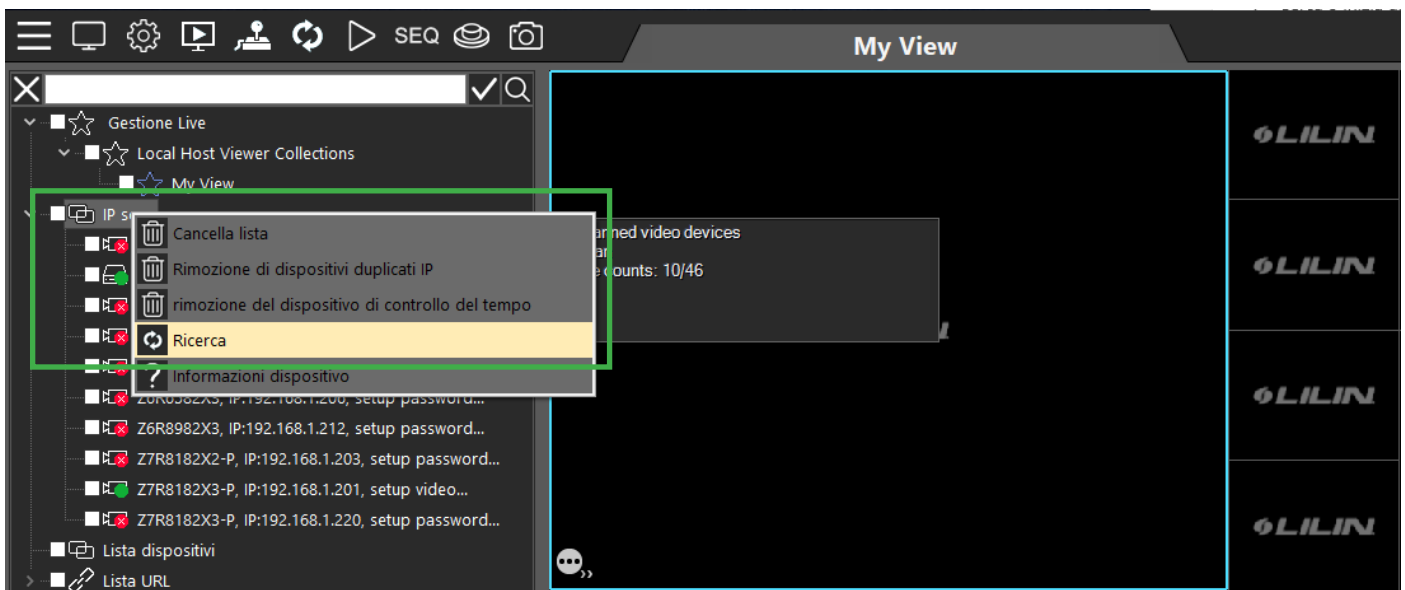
SEQ

My View

Gestione Live
Local Host Viewer Collections
My View
IP s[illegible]

Cancella lista
Rimozione di dispositivi duplicati IP
rimozione del dispositivo di controllo del tempo
Ricerca
Informazioni dispositivo

Z6R6582X3, IP:192.168.1.200, setup password...
Z6R8982X3, IP:192.168.1.212, setup password...
Z7R8182X2-P, IP:192.168.1.203, setup password...
Z7R8182X3-P, IP:192.168.1.201, setup video...
Z7R8182X3-P, IP:192.168.1.220, setup password...
Lista dispositivi
Lista URL

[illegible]amed video devices
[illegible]ar
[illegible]e counts: 10/46

LILIN
LILIN
LILIN
LILIN